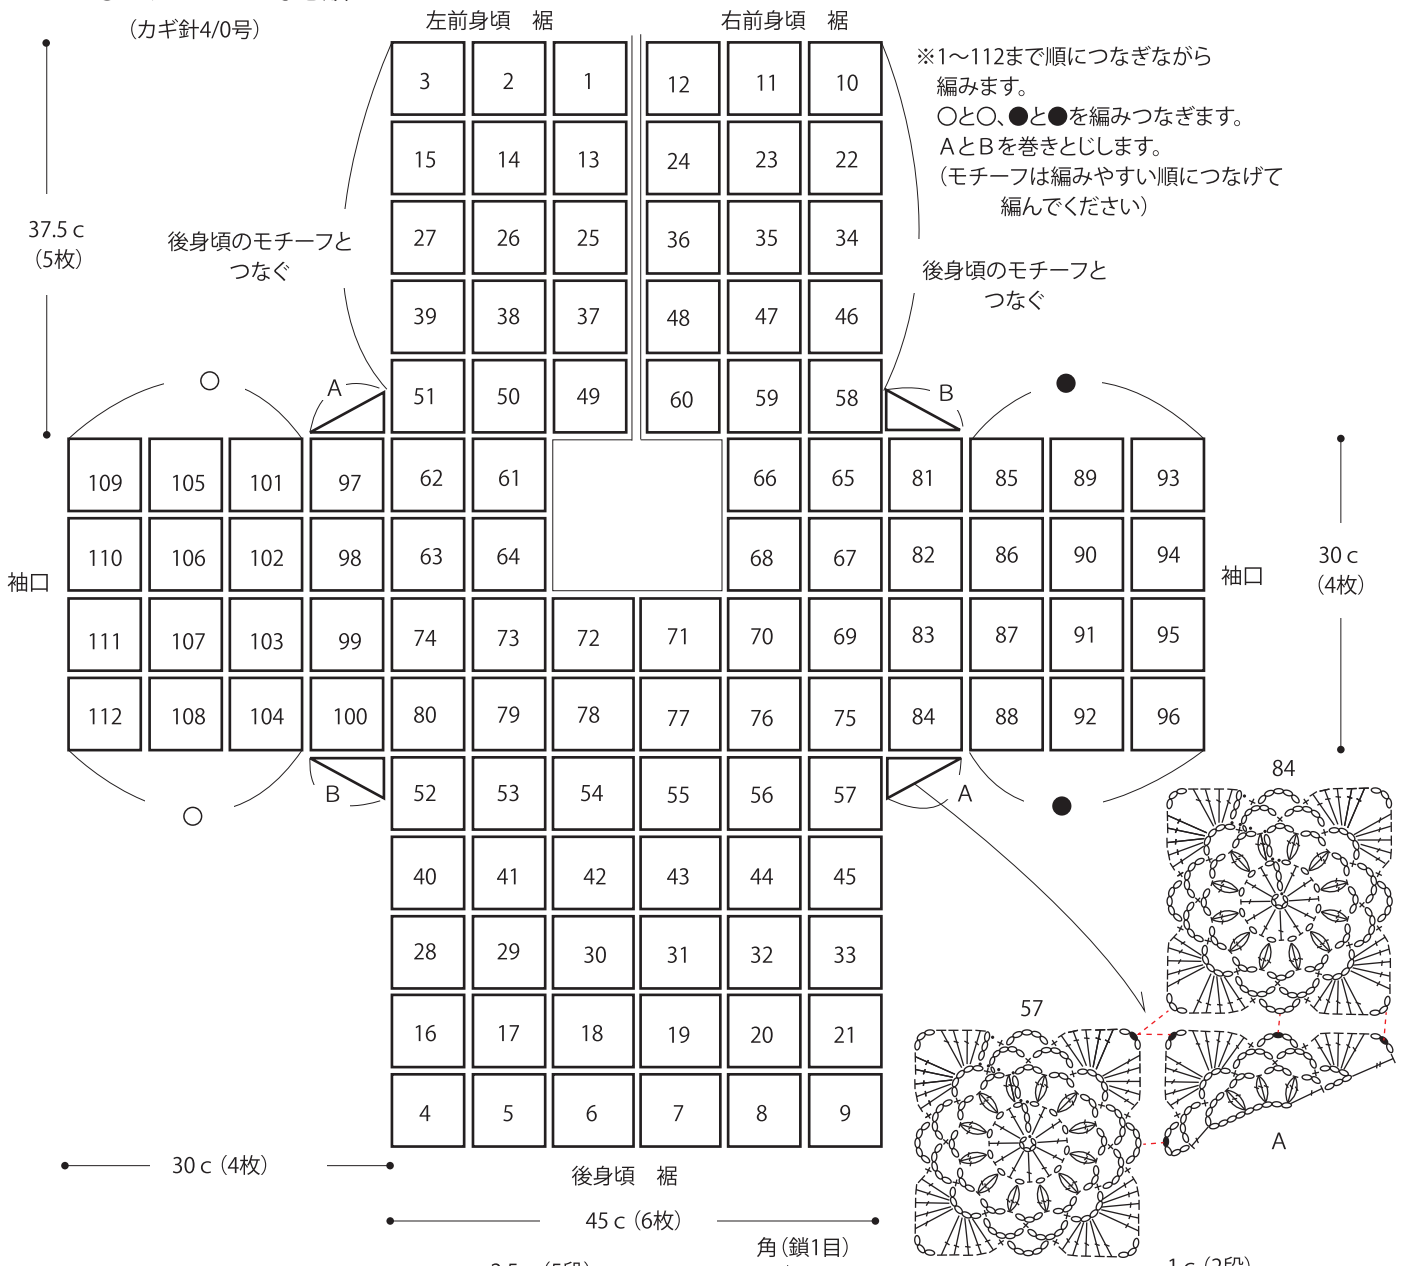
(カギ針4/0号)

左前身頃　裾

右前身頃　裾

※1～112まで順につなぎながら編みます。
○と○、●と●を編みつなぎます。
AとBを巻きとじします。
(モチーフは編みやすい順につなげて編んでください)

37.5 c
(5枚)

後身頃のモチーフとつなぐ

後身頃のモチーフとつなぐ

| 3 | 2 | 1 | 12 | 11 | 10 |
|---|---|---|---|---|---|
| 15 | 14 | 13 | 24 | 23 | 22 |
| 27 | 26 | 25 | 36 | 35 | 34 |
| 39 | 38 | 37 | 48 | 47 | 46 |
| 51 | 50 | 49 | 60 | 59 | 58 |

○

●

A

B

| 109 | 105 | 101 | 97 | 62 | 61 | | | 66 | 65 | 81 | 85 | 89 | 93 |
|---|---|---|---|---|---|---|---|---|---|---|---|---|---|
| 110 | 106 | 102 | 98 | 63 | 64 | | | 68 | 67 | 82 | 86 | 90 | 94 |
| 111 | 107 | 103 | 99 | 74 | 73 | 72 | 71 | 70 | 69 | 83 | 87 | 91 | 95 |
| 112 | 108 | 104 | 100 | 80 | 79 | 78 | 77 | 76 | 75 | 84 | 88 | 92 | 96 |

袖口

袖口

30 c
(4枚)

B

A

○

●

84

| 52 | 53 | 54 | 55 | 56 | 57 |
|---|---|---|---|---|---|
| 40 | 41 | 42 | 43 | 44 | 45 |
| 28 | 29 | 30 | 31 | 32 | 33 |
| 16 | 17 | 18 | 19 | 20 | 21 |
| 4 | 5 | 6 | 7 | 8 | 9 |

57

A

30 c (4枚)

後身頃　裾

45 c (6枚)

角(鎖1目)

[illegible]

1 c (2段)